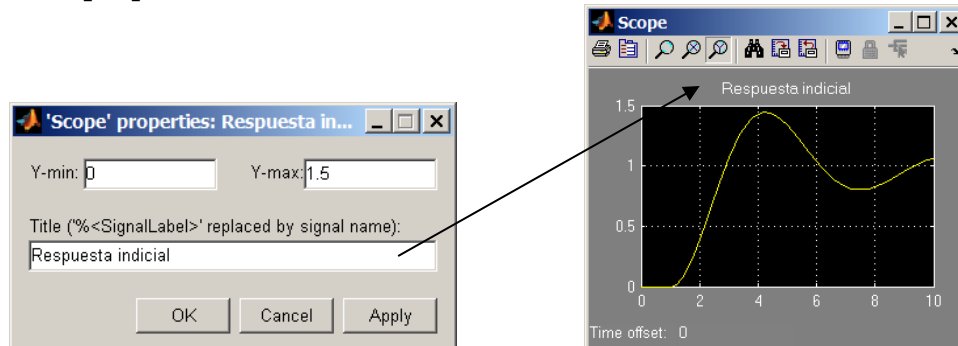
'Scope' properties: Respuesta in...

Y-min: 0

Y-max: 1.5

Title ('%<SignalLabel>' replaced by signal name):

Respuesta indicial

OK Cancel Apply

Scope

Respuesta indicial

1.5

1

0.5

0

0 2 4 6 8 10

Time offset: 0